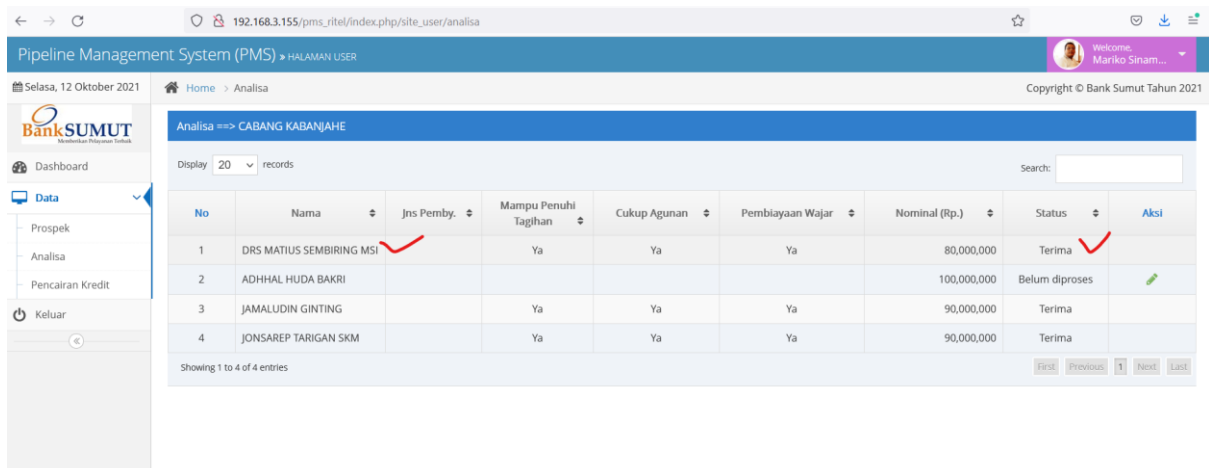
192.168.3.155/pms_ritel/index.php/site_user/analisa

Pipeline Management System (PMS) » HALAMAN USER

Welcome, Mariko Sinam...

Selasa, 12 Oktober 2021

Home > Analisa

Copyright © Bank Sumut Tahun 2021

BankSUMUT Memberikan Pelayanan Terbaik

Dashboard
Data
Prospek
Analisa
Pencairan Kredit
Keluar

Analisa ==> CABANG KABANJAHE

Display 20 records

Search:

| No | Nama | Jns Pemby. | Mampu Penuhi Tagihan | Cukup Agunan | Pembiayaan Wajar | Nominal (Rp.) | Status | Aksi |
|---|---|---|---|---|---|---|---|---|
| 1 | DRS MATIUS SEMBIRING MSI | | Ya | Ya | Ya | 80,000,000 | Terima | |
| 2 | ADHHAL HUDA BAKRI | | | | | 100,000,000 | Belum diproses | |
| 3 | JAMALUDIN GINTING | | Ya | Ya | Ya | 90,000,000 | Terima | |
| 4 | JONSAREP TARIGAN SKM | | Ya | Ya | Ya | 90,000,000 | Terima | |

Showing 1 to 4 of 4 entries

First Previous 1 Next Last